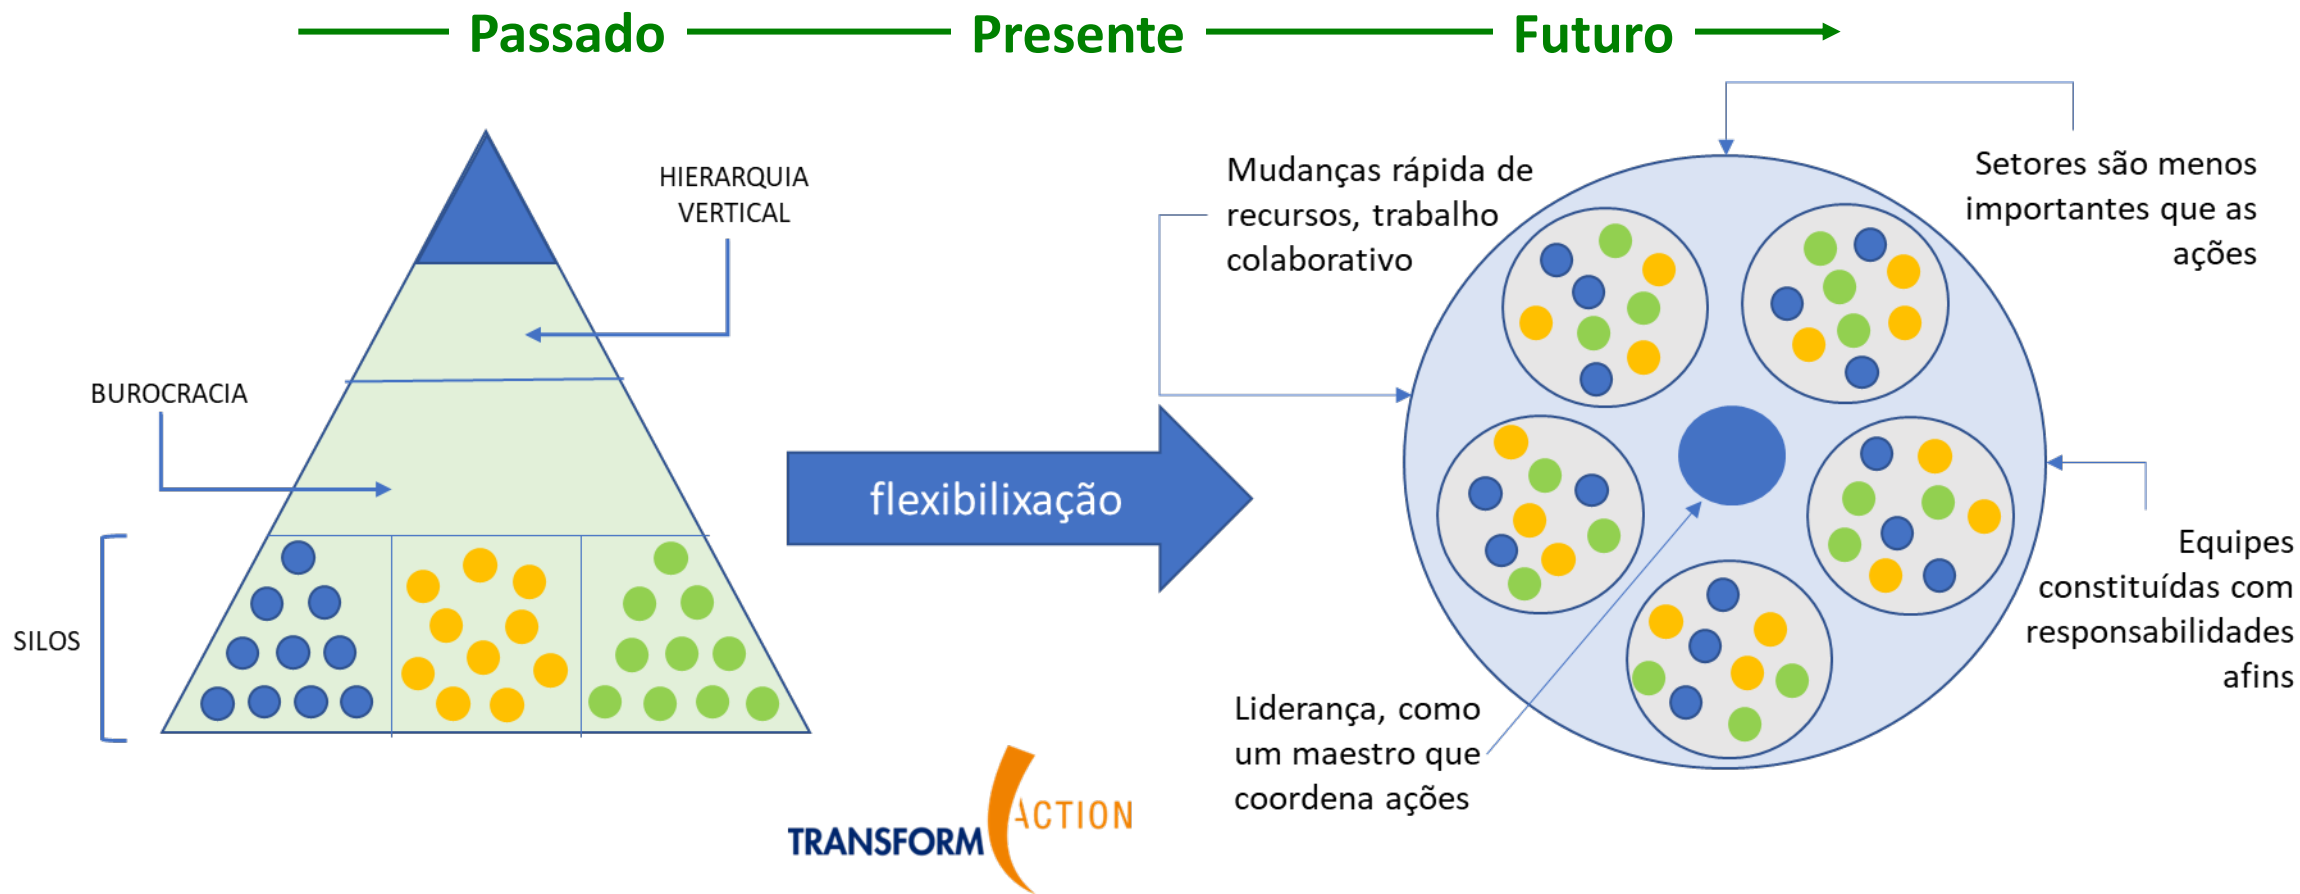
Passado Presente Futuro

HIERARQUIA VERTICAL

BUROCRACIA

SILOS

flexibilixação

Mudanças rápida de recursos, trabalho colaborativo

Setores são menos importantes que as ações

Equipes constituídas com responsabilidades afins

Liderança, como um maestro que coordena ações

TRANSFORM ACTION